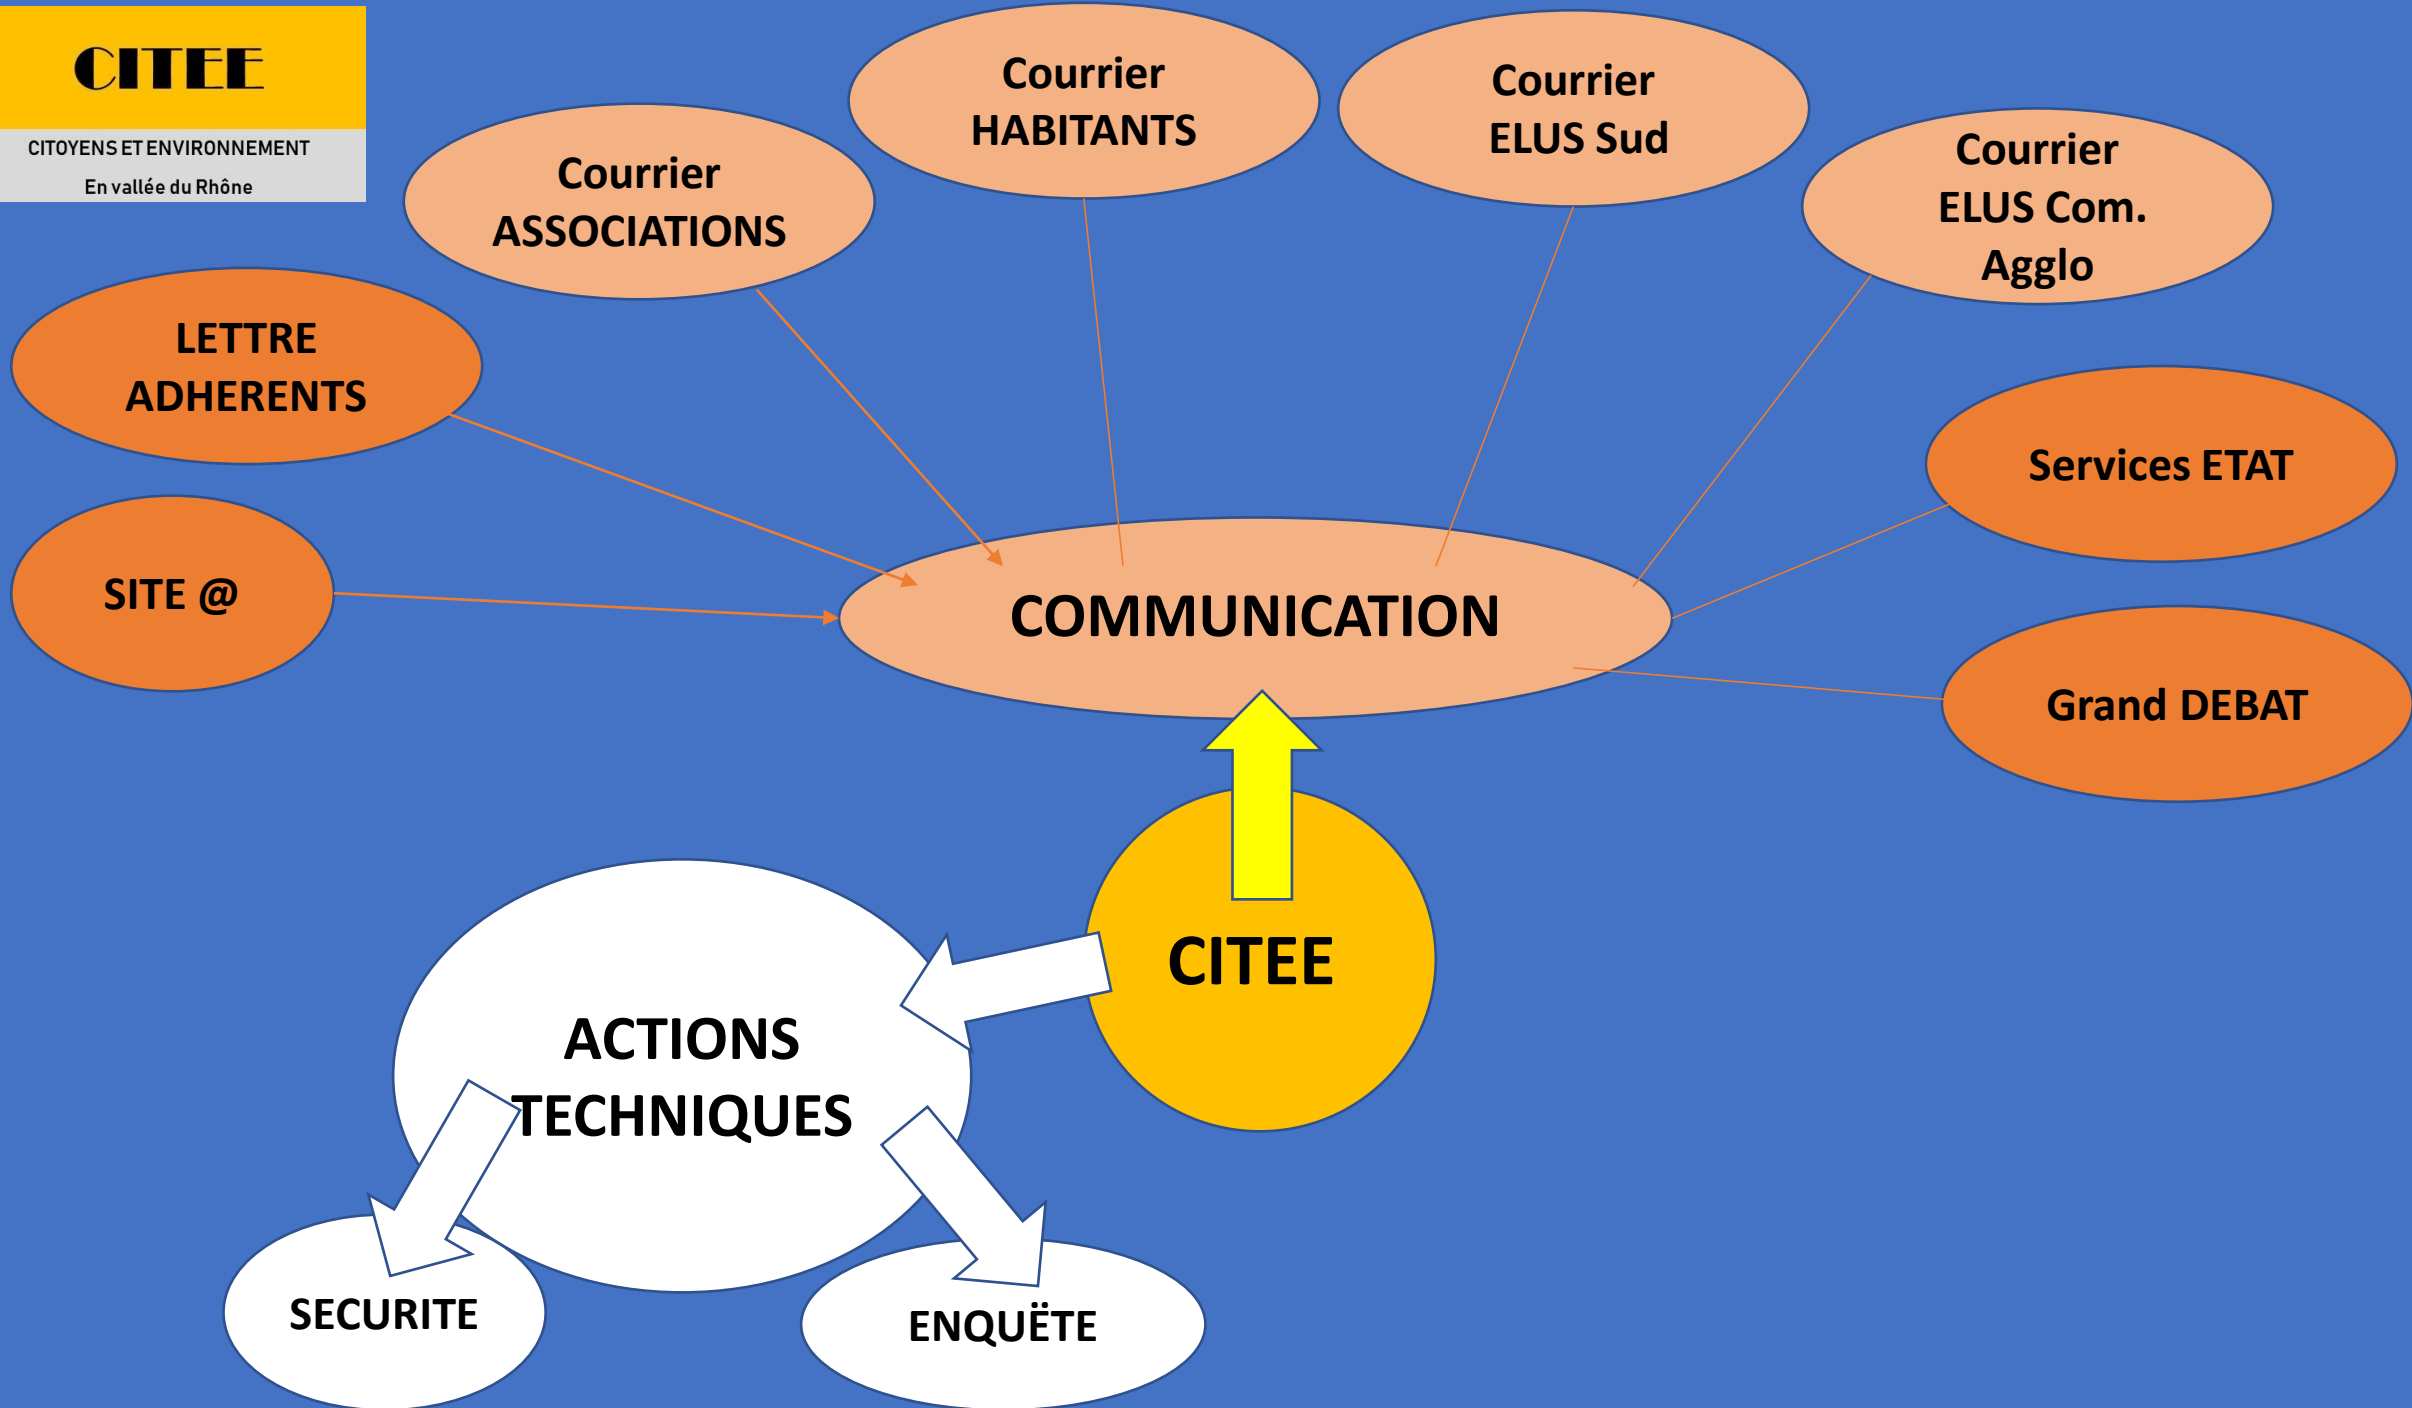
CITEE
CITOYENS ET ENVIRONNEMENT
En vallée du Rhône

Courrier HABITANTS

Courrier ELUS Sud

Courrier ASSOCIATIONS

Courrier ELUS Com. Agglo

LETTRE ADHERENTS

Services ETAT

SITE @

COMMUNICATION

Grand DEBAT

CITEE

ACTIONS TECHNIQUES

SECURITE

ENQUËTE